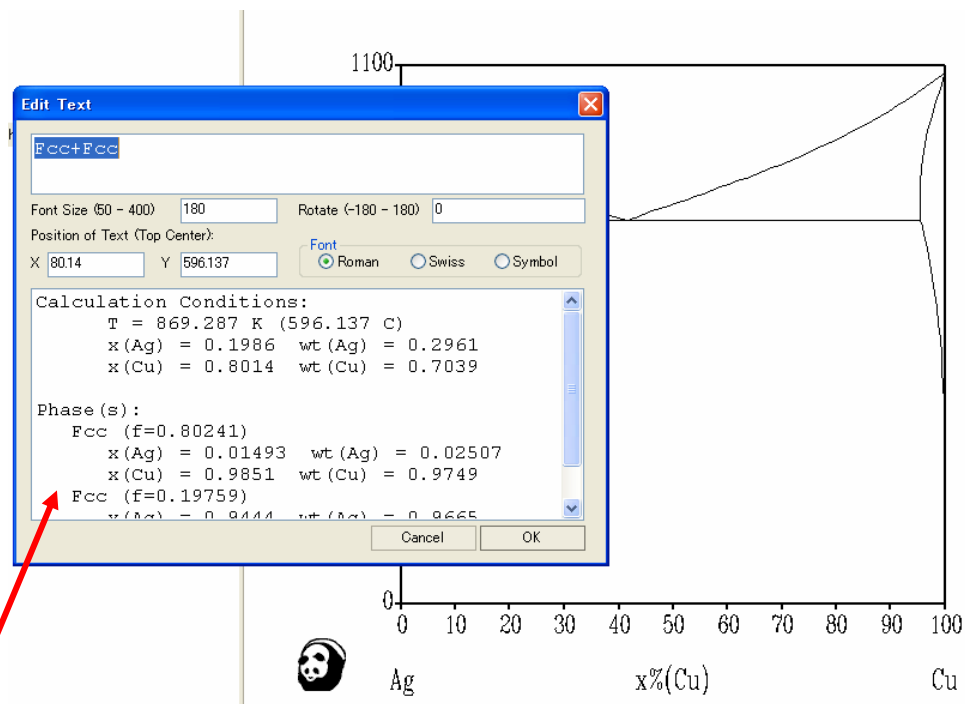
1100

Edit Text

Fcc+Fcc

Font Size (50 - 400) 180
Rotate (-180 - 180) 0
Position of Text (Top Center):
X 80.14 Y 596.137
Font
Roman Swiss Symbol

Calculation Conditions:
T = 869.287 K (596.137 C)
x(Ag) = 0.1986 wt(Ag) = 0.2961
x(Cu) = 0.8014 wt(Cu) = 0.7039

Phase(s):
Fcc (f=0.80241)
x(Ag) = 0.01493 wt(Ag) = 0.02507
x(Cu) = 0.9851 wt(Cu) = 0.9749
Fcc (f=0.19759)
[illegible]

Cancel OK

0 10 20 30 40 50 60 70 80 90 100

Ag x%(Cu) Cu